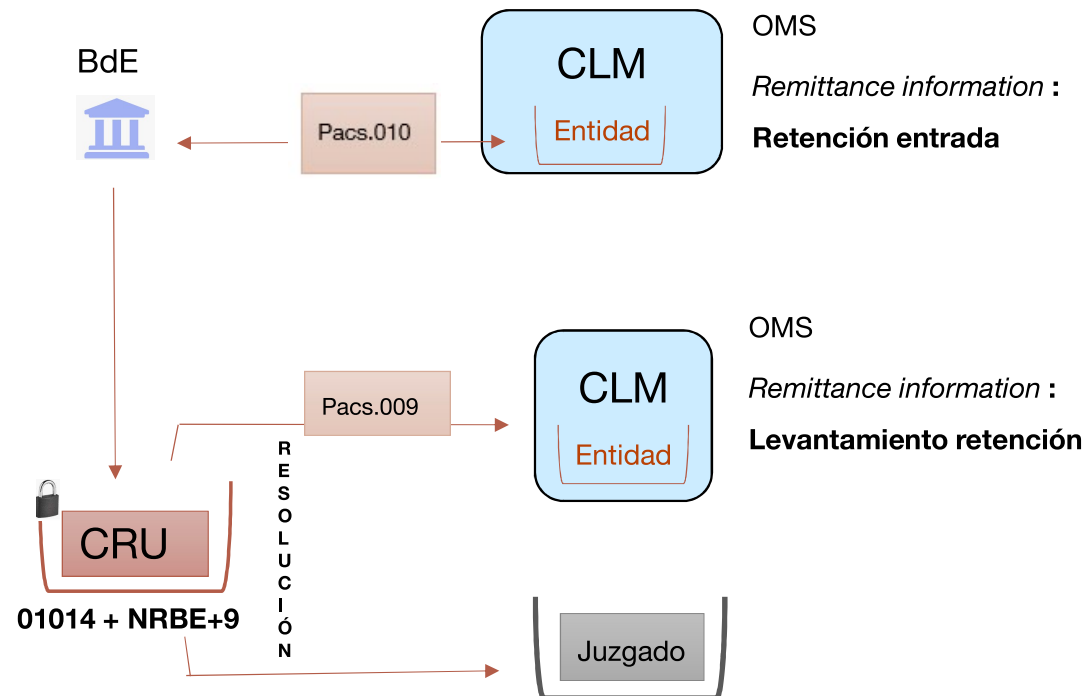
BdE

Pacs.010

CLM

Entidad

OMS

*Remittance information* **:**

**Retención entrada**

Pacs.009

CLM

Entidad

OMS

*Remittance information* **:**

**Levantamiento retención**

R E S O L U C I Ó N

CRU

**01014 + NRBE+9**

Juzgado